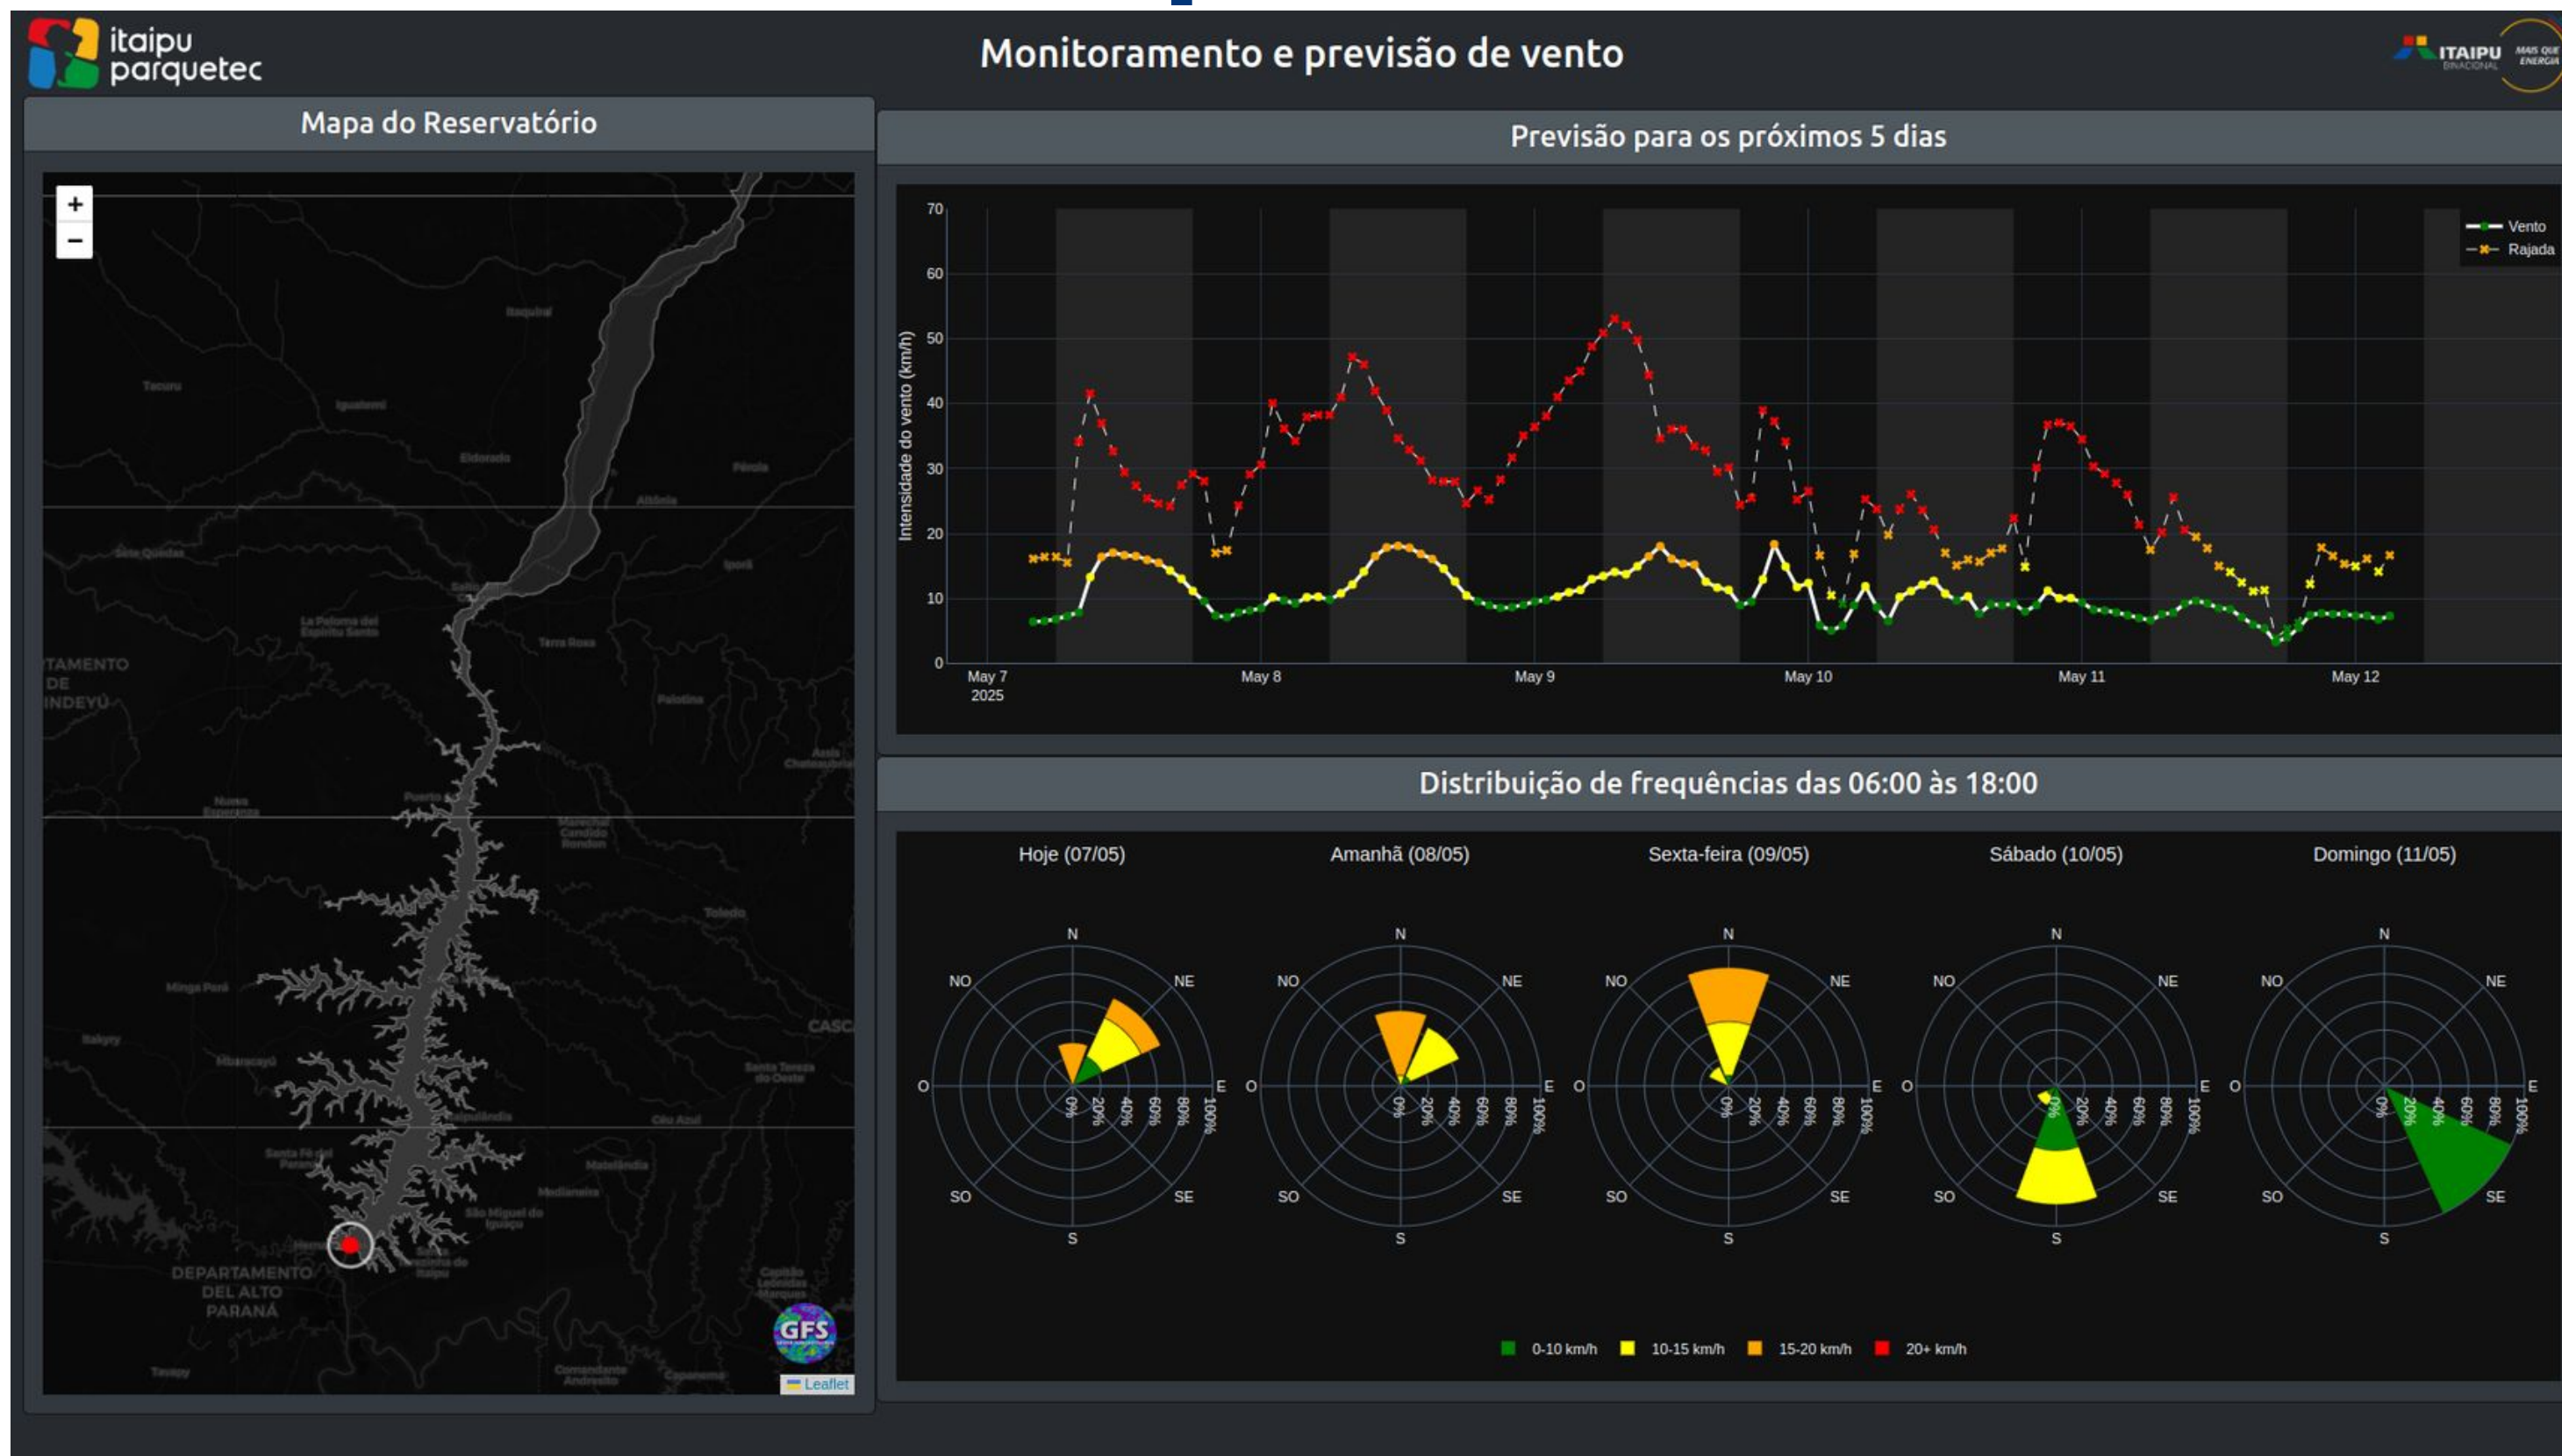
itaipu parquetec

Monitoramento e previsão de vento

ITAIPU BINACIONAL MAIS QUE ENERGIA

Mapa do Reservatório

+
−

Itaquiraí
Tacuru
Iguatemi
Eldorado
Pérola
Altônia
Sete Quedas
Salto del Guairá
Iporã
La Paloma del Espíritu Santo
Terra Roxa
TAMENTO DE INDEYÚ
Palotina
Assis Chateaubriand
Nueva Esperanza
Puerto
Marechal Cândido Rondon
Toledo
Minga Porá
Itakyry
Hernandarias
Santa Fé del Paraná
Itaipulândia
Céu Azul
Santa Tereza do Oeste
Matelândia
Medianeira
São Miguel do Iguaçu
Santa Terezinha de Itaipu
DEPARTAMENTO DEL ALTO PARANÁ
Capitán Leónidas Marques
Tavapy
Comandante Andresito
Capanema
CASC
GFS
Leaflet

Previsão para os próximos 5 dias

Intensidade do vento (km/h)
0
10
20
30
40
50
60
70
May 7 2025
May 8
May 9
May 10
May 11
May 12
Vento
Rajada

Distribuição de frequências das 06:00 às 18:00

Hoje (07/05)
Amanhã (08/05)
Sexta-feira (09/05)
Sábado (10/05)
Domingo (11/05)

N
NE
E
SE
S
SO
O
NO
0%
20%
40%
60%
80%
100%

0-10 km/h
10-15 km/h
15-20 km/h
20+ km/h